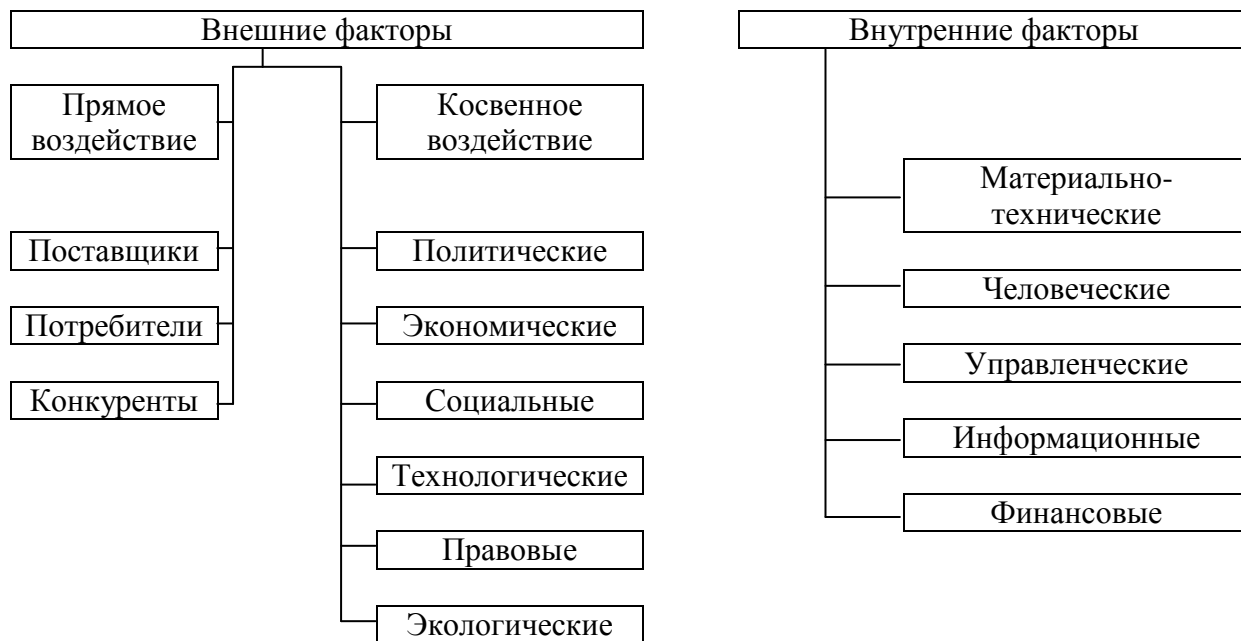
Внешние факторы

Прямое воздействие

Поставщики

Потребители

Конкуренты

Косвенное воздействие

Политические

Экономические

Социальные

Технологические

Правовые

Экологические

Внутренние факторы

Материально-технические

Человеческие

Управленческие

Информационные

Финансовые